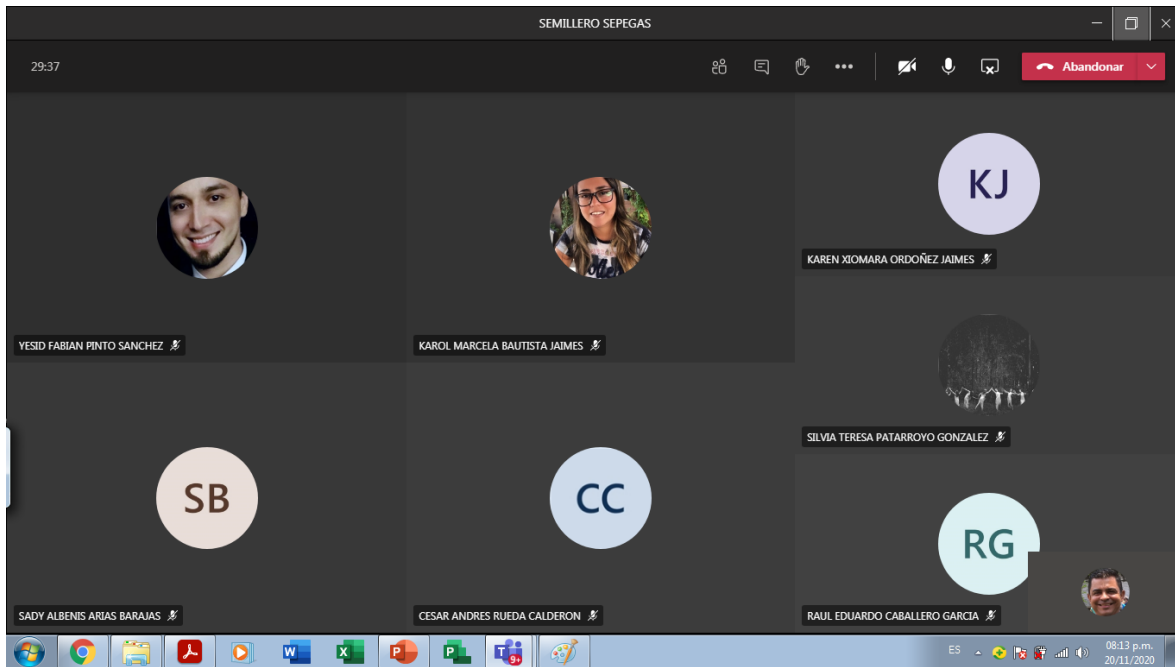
SEMILLERO SEPEGAS

29:37

Abandonar

KJ

KAREN XIOMARA ORDOÑEZ JAIMES

YESID FABIAN PINTO SANCHEZ

KAROL MARCELA BAUTISTA JAIMES

SILVIA TERESA PATARROYO GONZALEZ

SB

SADY ALBENIS ARIAS BARAJAS

CC

CESAR ANDRES RUEDA CALDERON

RG

RAUL EDUARDO CABALLERO GARCIA

ES

08:13 p.m.
20/11/2020